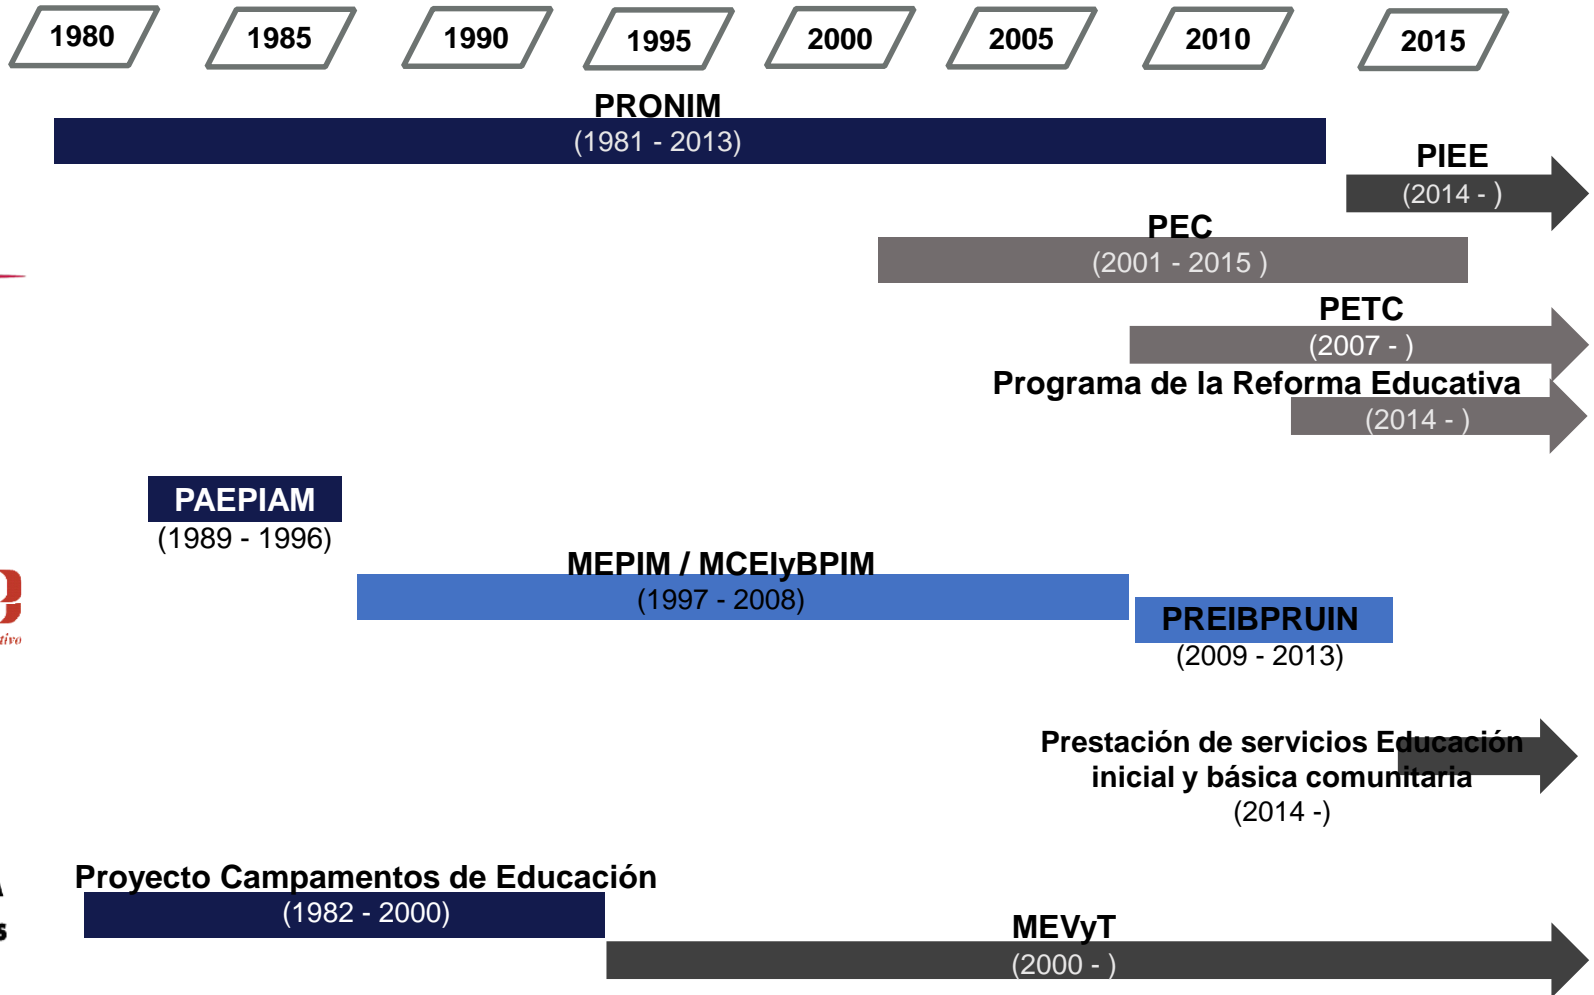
1980 1985 1990 1995 2000 2005 2010 2015

PRONIM
(1981 - 2013)

PIEE
(2014 - )

PEC
(2001 - 2015 )

PETC
(2007 - )

Programa de la Reforma Educativa
(2014 - )

PAEPIAM
(1989 - 1996)

MEPIM / MCEIyBPIM
(1997 - 2008)

PREIBPRUIN
(2009 - 2013)

Prestación de servicios Educación inicial y básica comunitaria
(2014 -)

Proyecto Campamentos de Educación
(1982 - 2000)

MEVyT
(2000 - )